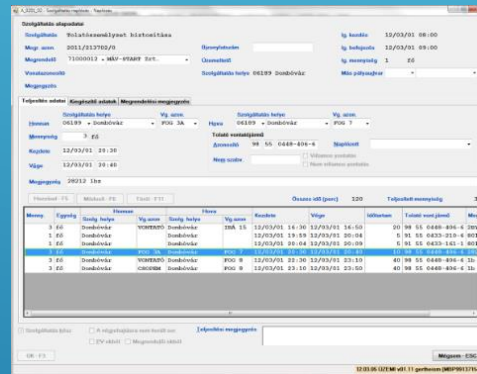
Szolgáltatás alapadatai

Szolgáltatás	Vontatószemélyzet biztosítása
Megr. azon.	2011/213702/0
Megrendelő	Y1000013 - MÁV-START Zrt.
Vonalazonosító
Megjegyzés

Üzemeltetés
Üzemeltető
Szolgáltatás helye	06189 Dombóvár

Ig. kezdete	12/03/01 08:00
Ig. befejezése	12/03/01 08:00
Ig. mennyiség	1	Fő
Más pályavasút

Teljesítési adatai | Kiegészítő adatok | Megrendelési megjegyzés

Szolgáltatás helye
Honnan	06189	Dombóvár	Vg. azon.	FOG 3A
Hova	06189	Dombóvár	Vg. azon.	FOG 7
Mennyiség	3	Fő
Kezdete	12/03/01 20:30
Vége	12/03/01 20:40
Tolató szolgáltatás
Azonosító	98 55 0449-806-6
Napfizetés
Nagy szolga
Megjegyzés	20212 lbs

Hozzáad - F5	Módosít - F6	Töröl - F11
Összes idő (perc)	120
Teljesített mennyiség	3

| Menny. | Egység | Honnan Szolg. helye | Honnan Vg.azon | Hova Szolg. helye | Hova Vg.azon | Kezdete | Vége | Időtartam | Tolató vont.jármű |
|---|---|---|---|---|---|---|---|---|---|
| 3 | Fő | Dombóvár | VONTATO | Dombóvár | IRÁ 15 | 12/03/01 14:30 | 12/03/01 14:50 | 20 | 98 55 0449-806-6 |
| 3 | Fő | Dombóvár | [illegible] | Dombóvár | | 12/03/01 19:59 | 12/03/01 20:04 | 5 | 98 55 0433-215-6 |
| 3 | Fő | Dombóvár | | Dombóvár | | 12/03/01 20:10 | 12/03/01 20:20 | 10 | 98 55 0433-141-1 |
| 3 | Fő | Dombóvár | FOG 3A | Dombóvár | FOG 7 | 12/03/01 20:30 | 12/03/01 20:40 | 10 | 98 55 0449-806-6 |
| 3 | Fő | Dombóvár | VONTATO | Dombóvár | FOG 8 | 12/03/01 22:30 | 12/03/01 23:10 | 40 | 98 55 0449-806-6 |
| 3 | Fő | Dombóvár | CSOPOR | Dombóvár | FOG 9 | 12/03/01 23:10 | 12/03/01 23:50 | 40 | 98 55 0449-806-6 |

Szolgáltatás kész
A megrendelésre nem került sor
ZV rögzít
Megrendelő rögzít
Teljesítési megjegyzés

OK - F3
Mégsem - ESC